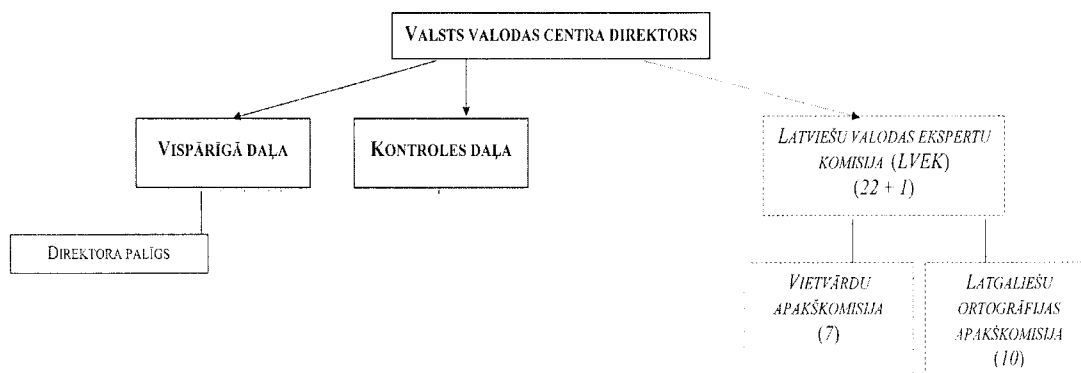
VALSTS VALODAS CENTRA DIREKTORS

VISPĀRĪGĀ DAĻA

KONTROLES DAĻA

LATVIEŠU VALODAS EKSPERTU KOMISIJA (LVEK) (22 + 1)

DIREKTORA PALĪGS

VIETVĀRDU APAKŠKOMISIJA (7)

LATGALIEŠU ORTOGRĀFIJAS APAKŠKOMISIJA (10)